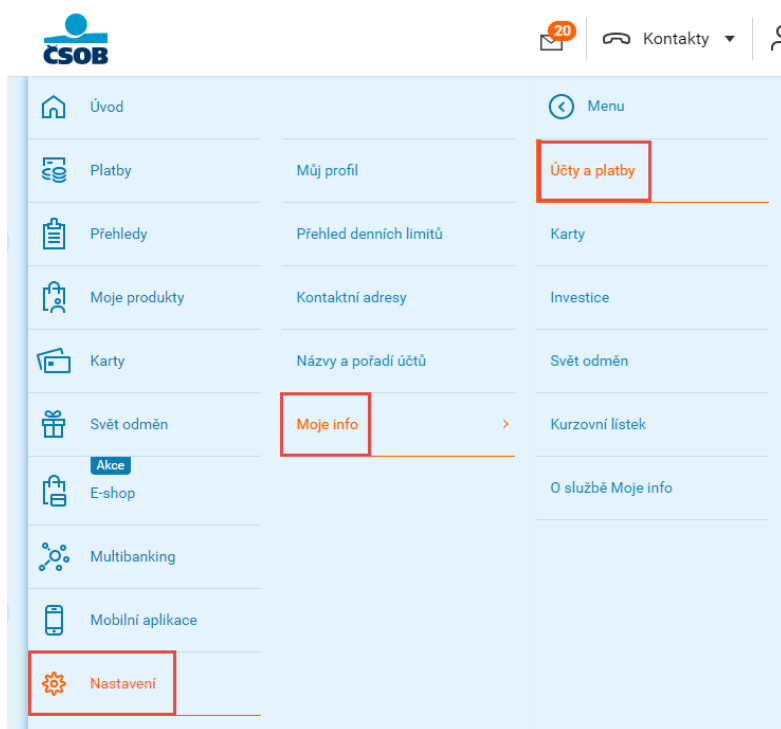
ČSOB

20

Kontakty

Úvod

Platby

Přehledy

Moje produkty

Karty

Svět odměn

Akce

E-shop

Multibanking

Mobilní aplikace

Nastavení

Můj profil

Přehled denních limitů

Kontaktní adresy

Názvy a pořadí účtů

Moje info

Menu

Účty a platby

Karty

Investice

Svět odměn

Kurzovní lístek

O službě Moje info